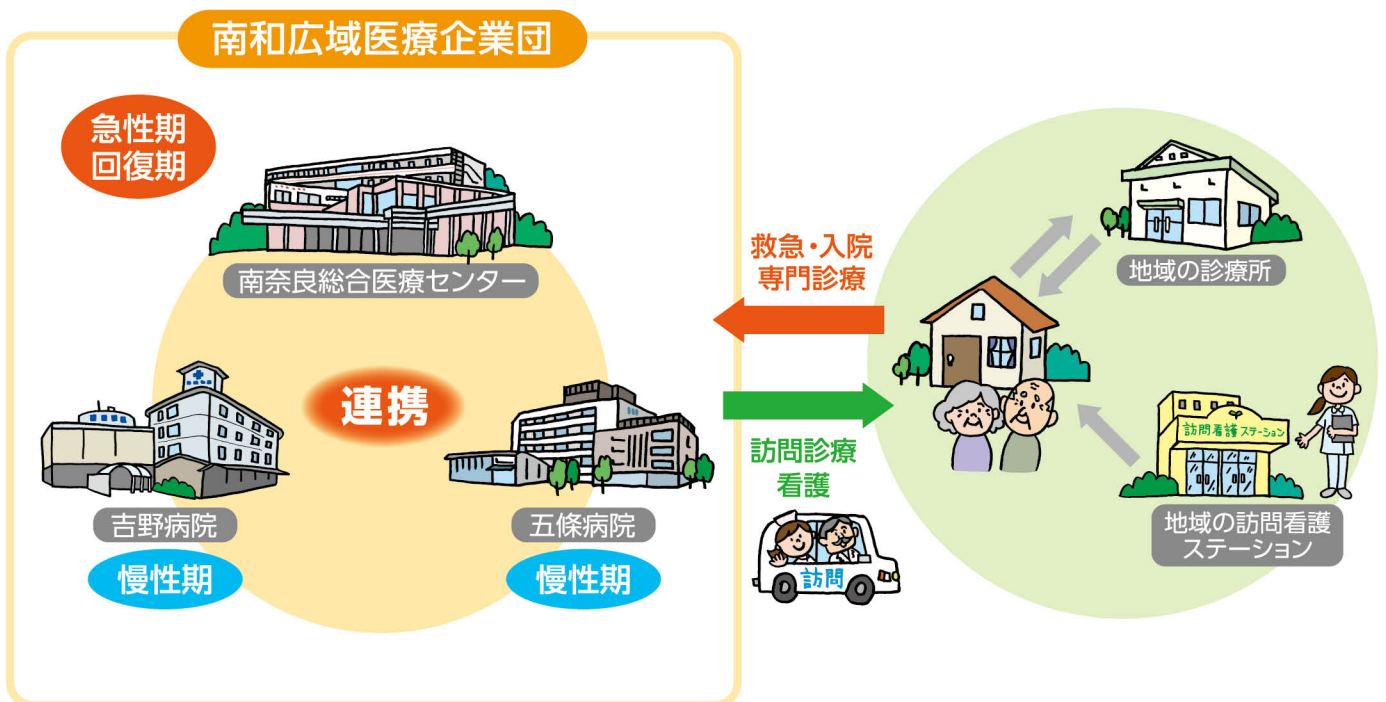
南和広域医療企業団

急性期
回復期

南奈良総合医療センター

連携

吉野病院

慢性期

五條病院

慢性期

救急・入院
専門診療

訪問診療
看護

訪問

地域の診療所

訪問看護ステーション

地域の訪問看護
ステーション